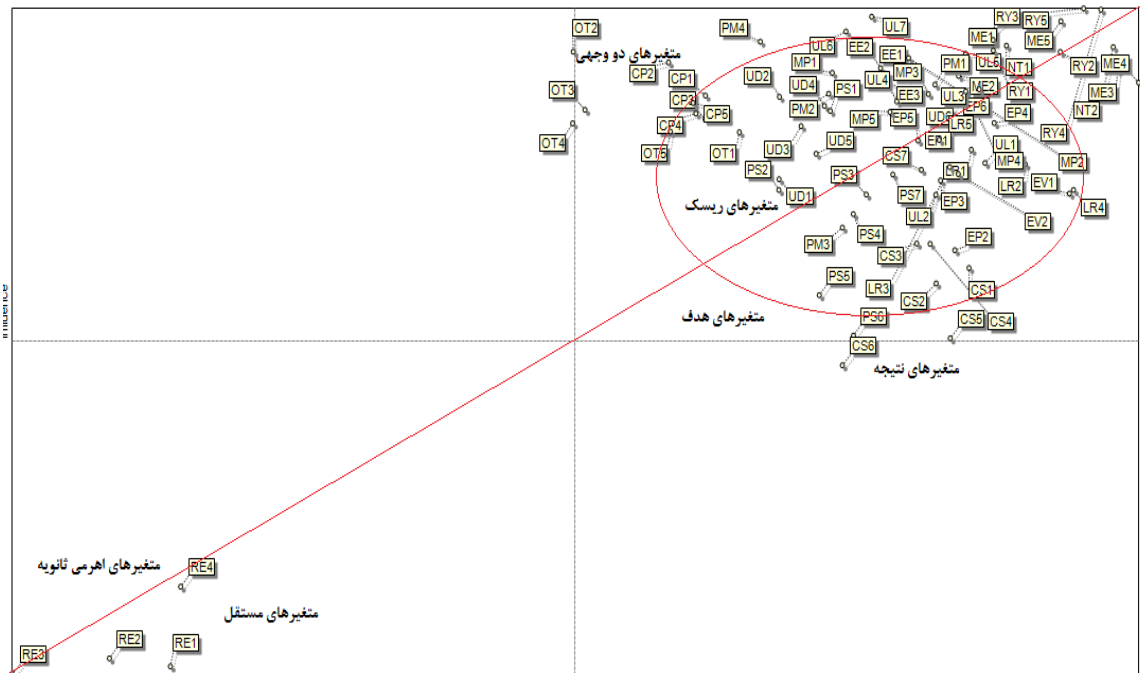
Influence

OT2
متغیرهای دو وجهی
CP2
OT3
OT4
CP1
CP3
CP5
CP4
OT5
PM4
UL6
EE2
UL7
RY3
RY5
ME1
UL5
ME5
NT1
RY2
ME4
ME3
NT2
RY1
RY4
MP2
EE1
MP1
MP3
UL4
PM1
ME2
EP6
EP4
UD2
UD4
PS1
PM2
EE3
UL3
UD6
LR5
EP5
MP5
UD5
EP1
UL1
MP4
OT1
UD3
CS7
LR1
LR2
EV1
LR4
PS2
PS3
UD1
PS7
EP3
EV2
متغیرهای ریسک
UL2
PM3
PS4
CS3
EP2
PS5
LR3
CS2
CS1
متغیرهای هدف
PS6
CS5
CS4
CS6
متغیرهای نتیجه
متغیرهای اهرمی ثانویه
RE4
متغیرهای مستقل
RE3
RE2
RE1